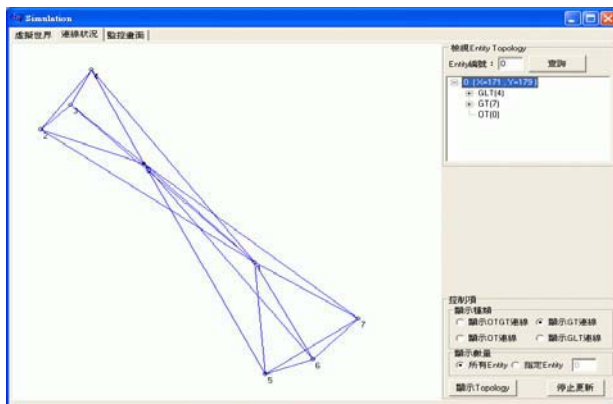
Simulation

虛擬世界 連線狀況 監控畫面

4
3
2
7
6
5

檢視Entity Topology
Entity編號： 0 查詢

0 (X=171, Y=179)
GLT(4)
GT(7)
OT(0)

控制項
顯示種類
顯示OTGT連線 顯示GT連線
顯示OT連線 顯示GLT連線
顯示數量
所有Entity 指定Entity 0

顯示Topology 停止更新